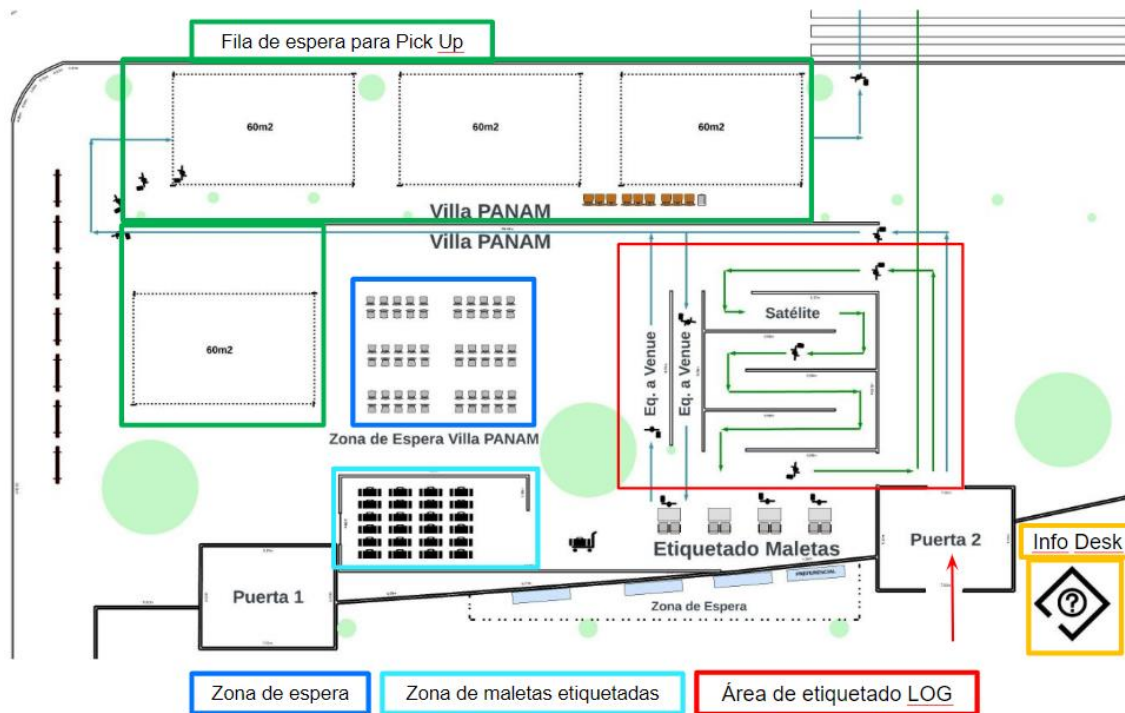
Fila de espera para Pick Up

60m2

60m2

60m2

Villa PANAM

Villa PANAM

60m2

Zona de Espera Villa PANAM

Satélite

Eq. a Venue

Eq. a Venue

Etiquetado Maletas

Puerta 1

Puerta 2

Info Desk

PREFERENCIAL

Zona de Espera

Zona de espera

Zona de maletas etiquetadas

Área de etiquetado LOG